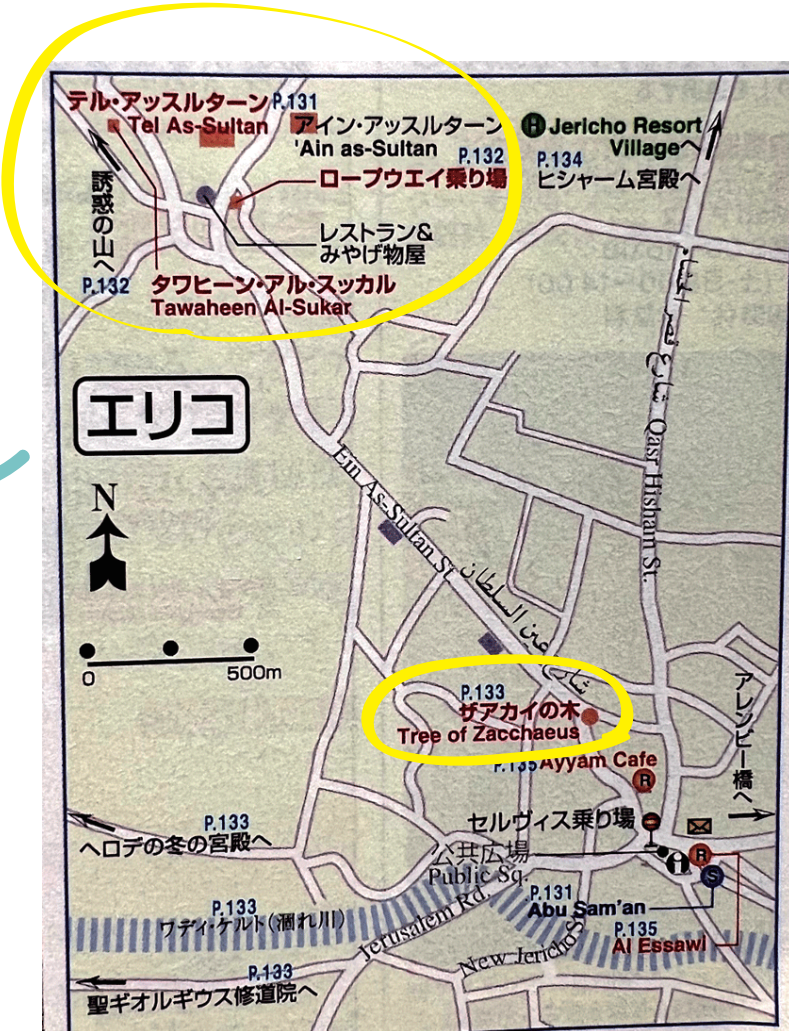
テル・アッスルターン P.131
Tel As-Sultan

アイン・アッスルターン
'Ain as-Sultan
P.132

Jericho Resort Village へ
P.134
ヒシャーム宮殿へ

ロープウエイ乗り場

レストラン&
みやげ物屋

誘惑の山へ
P.132

タワヒーン・アル・スッカル
Tawaheen Al-Sukar

エリコ

N

0 500m

Ein As-Sultan St.
عين السلطان

Qasr Hisham St.
شارع قصر هشام

P.133
ザアカイの木
Tree of Zacchaeus

P.135 Ayyam Cafe

アレンビー橋へ

P.133
ヘロデの冬の宮殿へ

セルヴィス乗り場
公共広場
Public Sq.

P.131
Abu Sam'an
P.135
Al Essawi

P.133
ワディ・ケルト(涸れ川)

Jerusalem Rd.
New Jericho St.

P.133
聖ギオルギウス修道院へ